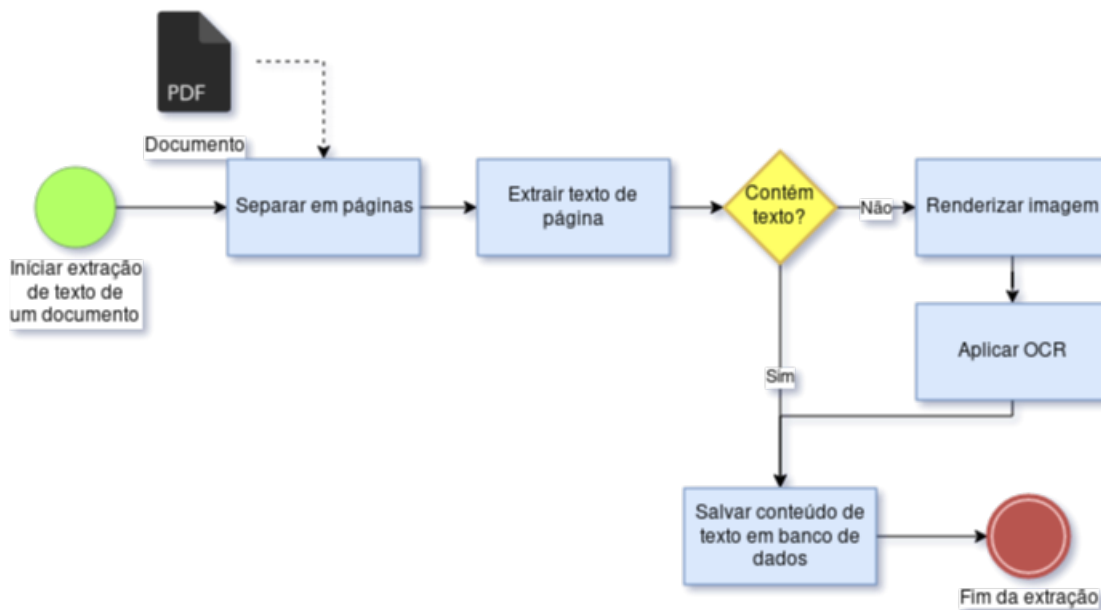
PDF

Documento

Iniciar extração de texto de um documento

Separar em páginas

Extrair texto de página

Contém texto?

Não

Renderizar imagem

Aplicar OCR

Sim

Salvar conteúdo de texto em banco de dados

Fim da extração